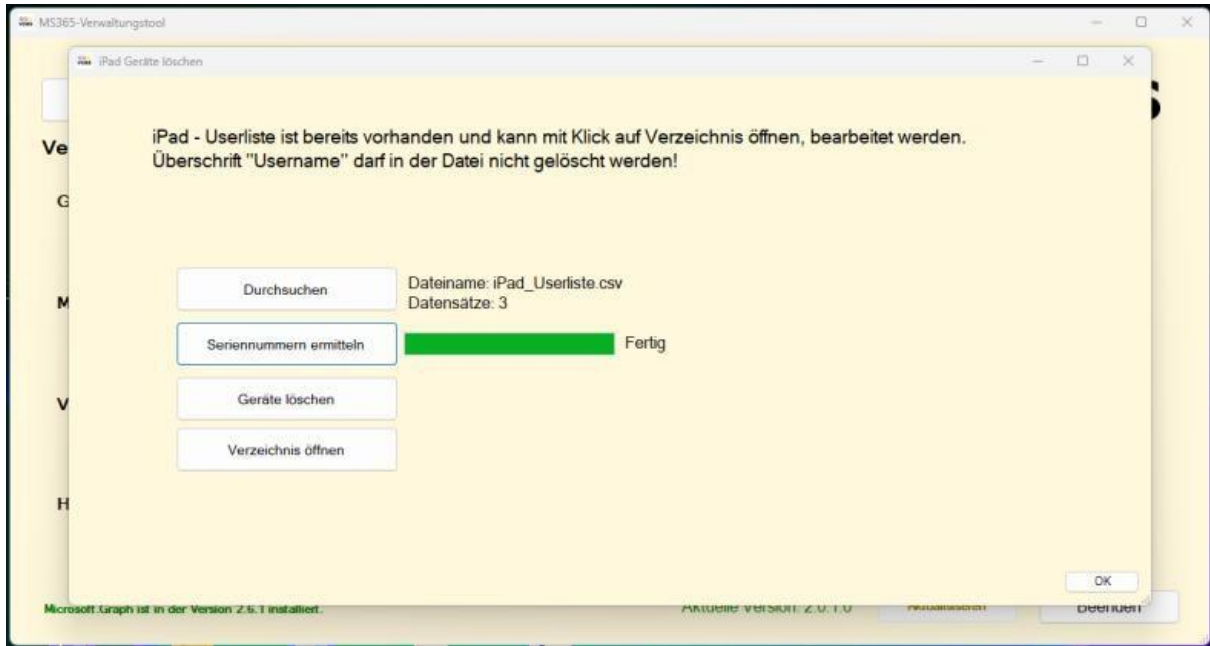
MS365-Verwaltungstool

iPad Geräte löschen

iPad - Userliste ist bereits vorhanden und kann mit Klick auf Verzeichnis öffnen, bearbeitet werden.
Überschrift "Username" darf in der Datei nicht gelöscht werden!

Durchsuchen

Dateiname: iPad_Userliste.csv
Datensätze: 3

Seriennummern ermitteln

Fertig

Geräte löschen

Verzeichnis öffnen

OK

Ve

G

M

V

H

Microsoft.Graph ist in der Version 2.6.1 installiert.

Aktuelle Version: 2.0.1.0

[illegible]

Beenden